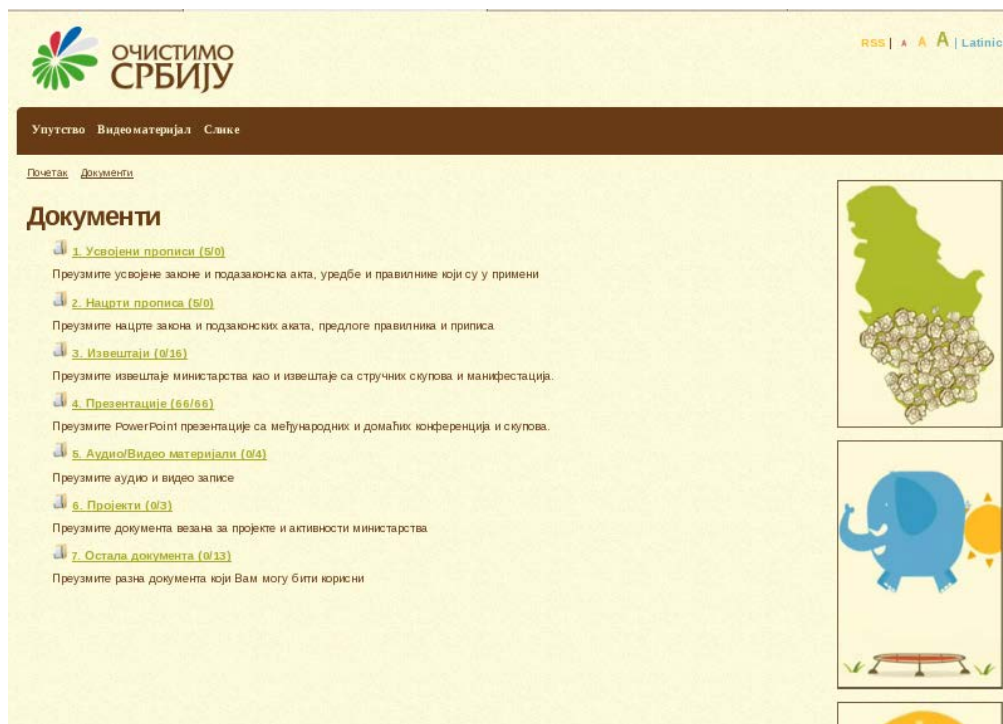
ОЧИСТИМО СРБИЈУ

RSS | A A A | Latinic

Упутство Видеоматеријал Слике

Почетак Документи

Документи

1. Усвојени прописи (5/0)

Преузмите усвојене законе и подзаконска акта, уредбе и правилнике који су у примени

2. Нацрти прописа (5/0)

Преузмите нацрте закона и подзаконских аката, предлоге правилника и приписа

3. Извештаји (0/16)

Преузмите извештаје министарства као и извештаје са стручних скупова и манифестација.

4. Презентације (66/66)

Преузмите PowerPoint презентације са међународних и домаћих конференција и скупова.

5. Аудио/Видео материјали (0/4)

Преузмите аудио и видео записе

6. Пројекти (0/3)

Преузмите документа везана за пројекте и активности министарства

7. Остала документа (0/13)

Преузмите разна документа који Вам могу бити корисни